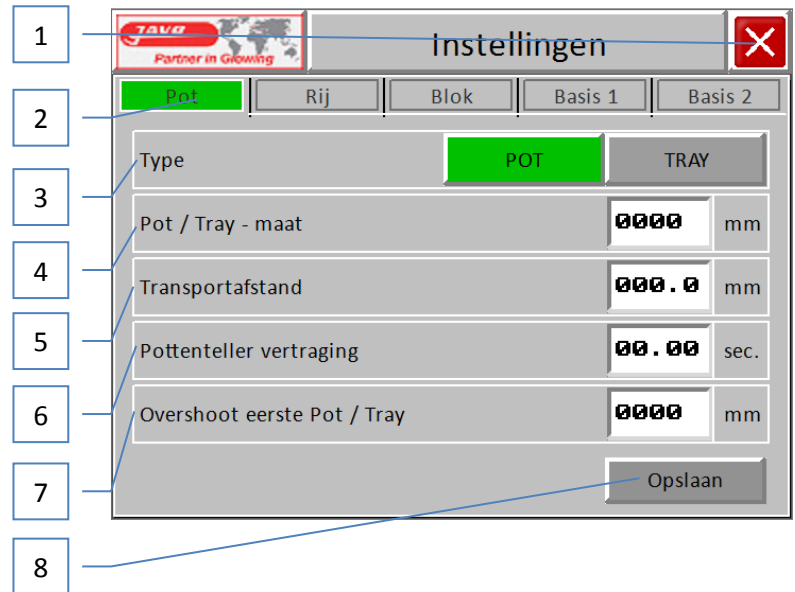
1
2
3
4
5
6
7
8

JAVO
Partner in Growing

Instellingen

Pot
Rij
Blok
Basis 1
Basis 2

Type
POT
TRAY

Pot / Tray - maat
0000
mm

Transportafstand
000.0
mm

Pottenteller vertraging
00.00
sec.

Overshoot eerste Pot / Tray
0000
mm

Opslaan